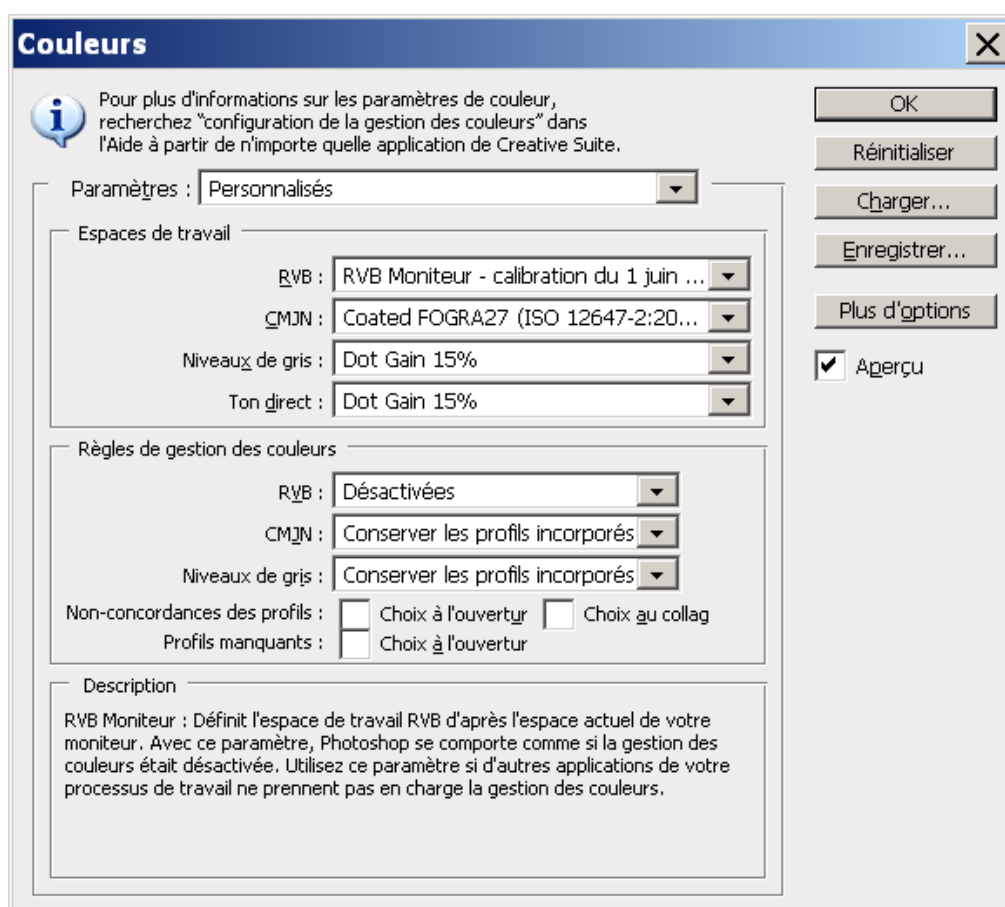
Couleurs

Pour plus d'informations sur les paramètres de couleur, recherchez "configuration de la gestion des couleurs" dans l'Aide à partir de n'importe quelle application de Creative Suite.

OK
Réinitialiser
Charger...
Enregistrer...
Plus d'options
Aperçu

Paramètres : Personnalisés

Espaces de travail
RVB : RVB Moniteur - calibration du 1 juin ...
CMJN : Coated FOGRA27 (ISO 12647-2:20...
Niveaux de gris : Dot Gain 15%
Ton direct : Dot Gain 15%

Règles de gestion des couleurs
RVB : Désactivées
CMJN : Conserver les profils incorporés
Niveaux de gris : Conserver les profils incorporés
Non-concordances des profils : Choix à l'ouvertur Choix au collag
Profils manquants : Choix à l'ouvertur

Description
RVB Moniteur : Définit l'espace de travail RVB d'après l'espace actuel de votre moniteur. Avec ce paramètre, Photoshop se comporte comme si la gestion des couleurs était désactivée. Utilisez ce paramètre si d'autres applications de votre processus de travail ne prennent pas en charge la gestion des couleurs.